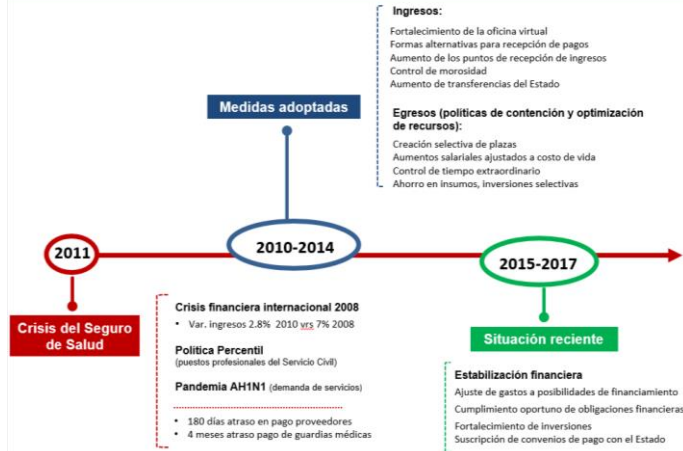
Ingresos:
Fortalecimiento de la oficina virtual
Formas alternativas para recepción de pagos
Aumento de los puntos de recepción de ingresos
Control de morosidad
Aumento de transferencias del Estado

Egresos (políticas de contención y optimización de recursos):
Creación selectiva de plazas
Aumentos salariales ajustados a costo de vida
Control de tiempo extraordinario
Ahorro en insumos, inversiones selectivas

Medidas adoptadas

2011

2010-2014

2015-2017

Crisis del Seguro de Salud

Crisis financiera internacional 2008
• Var. ingresos 2.8% 2010 vrs 7% 2008

Política Percentil
(puestos profesionales del Servicio Civil)

Pandemia AH1N1 (demanda de servicios)

• 180 días atraso en pago proveedores
• 4 meses atraso pago de guardias médicas

Situación reciente

Estabilización financiera
Ajuste de gastos a posibilidades de financiamiento
Cumplimiento oportuno de obligaciones financieras
Fortalecimiento de inversiones
Suscripción de convenios de pago con el Estado